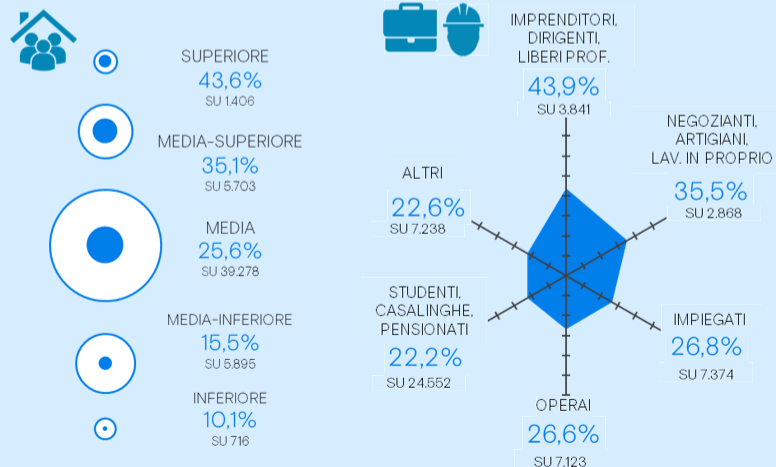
SUPERIORE
43,6%
SU 1.406

MEDIA-SUPERIORE
35,1%
SU 5.703

MEDIA
25,6%
SU 39.278

MEDIA-INFERIORE
15,5%
SU 5.895

INFERIORE
10,1%
SU 716

IMPRENDITORI, DIRIGENTI, LIBERI PROF.
43,9%
SU 3.841

NEGOZIANTI, ARTIGIANI, LAV. IN PROPRIO
35,5%
SU 2.868

ALTRI
22,6%
SU 7.238

STUDENTI, CASALINGHE, PENSIONATI
22,2%
SU 24.552

IMPIEGATI
26,8%
SU 7.374

OPERAI
26,6%
SU 7.123